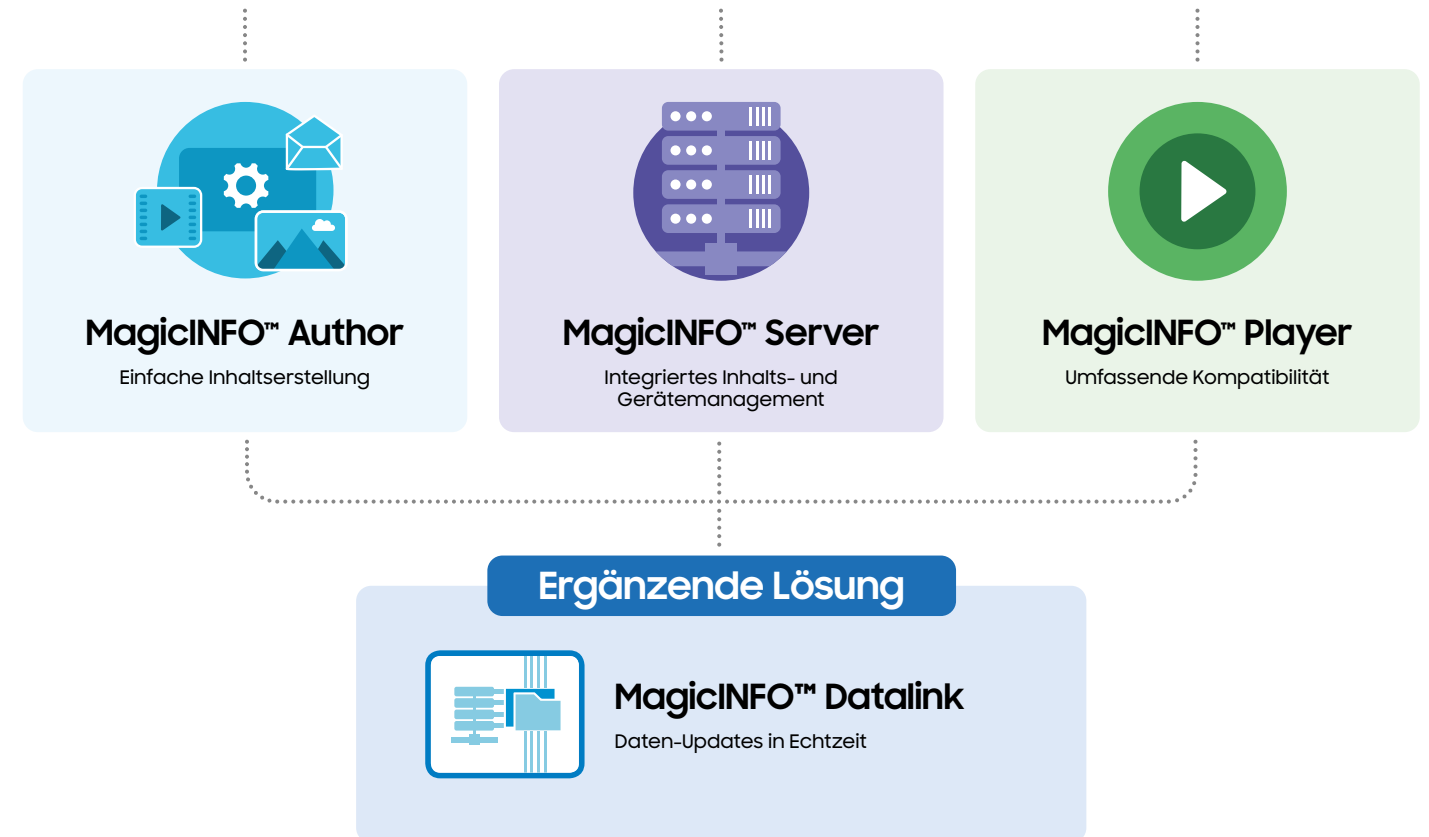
MagicINFO™ Author
Einfache Inhaltserstellung

MagicINFO™ Server
Integriertes Inhalts- und Gerätemanagement

MagicINFO™ Player
Umfassende Kompatibilität

Ergänzende Lösung

MagicINFO™ Datalink
Daten-Updates in Echtzeit